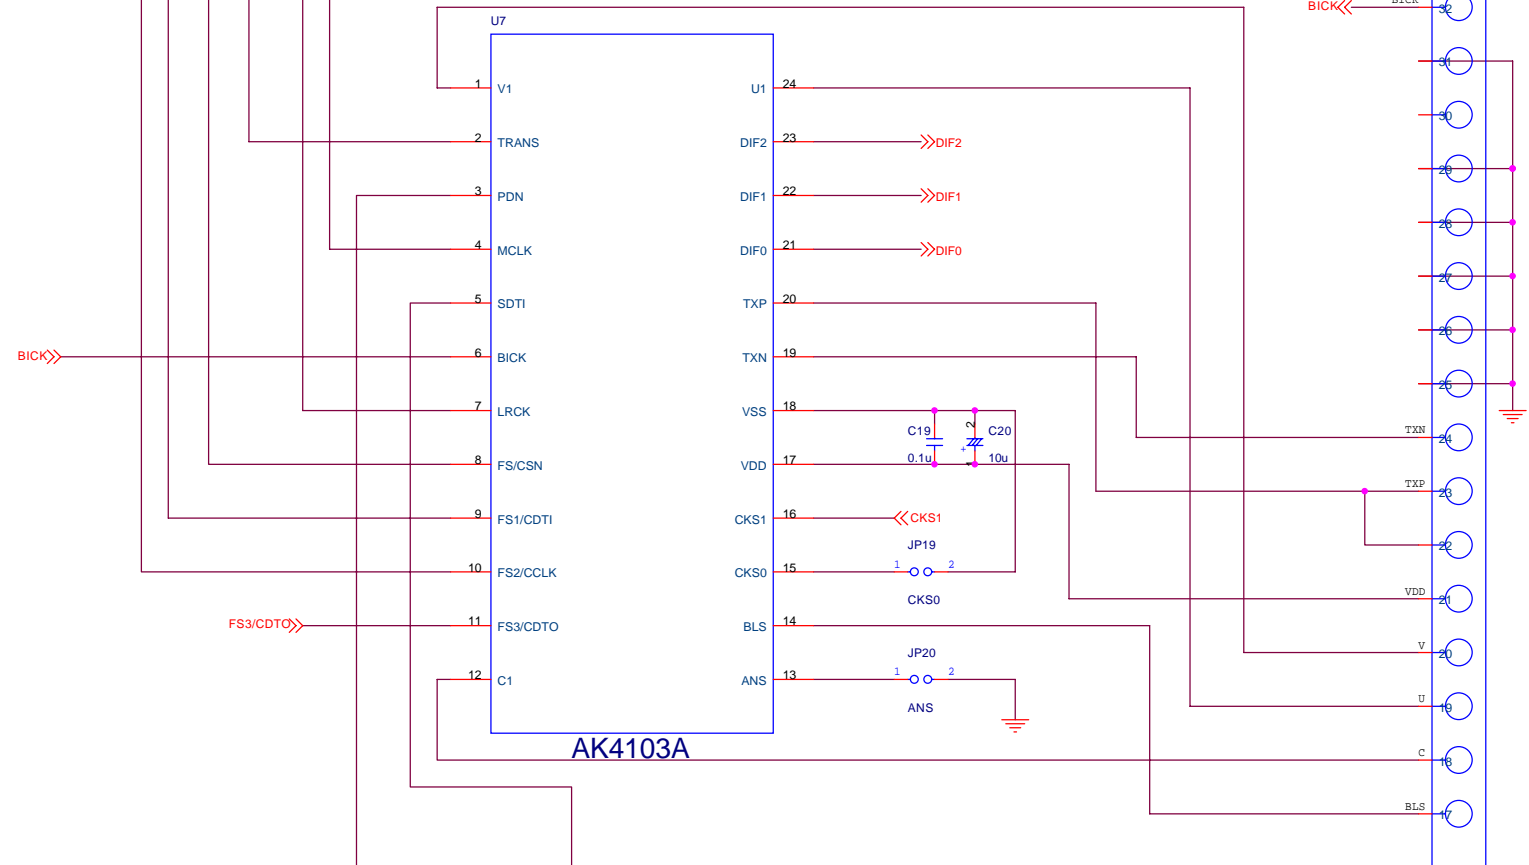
U7

1 V1
2 TRANS
3 PDN
4 MCLK
5 SDTI
BICK 6 BICK
7 LRCK
8 FS/CSN
9 FS1/CDTI
10 FS2/CCLK
FS3/CDTO 11 FS3/CDTO
12 C1

U1 24
DIF2 23 DIF2
DIF1 22 DIF1
DIF0 21 DIF0
TXP 20
TXN 19
VSS 18
VDD 17
CKS1 16 CKS1
CKS0 15
BLS 14
ANS 13

AK4103A

C19
0.1u
C20
10u
2
+
1

JP19
1 2
CKS0

JP20
1 2
ANS

BICK BICK 32
31
30
29
28
27
26
25
TXN 24
TXP 23
22
VDD 21
V 20
U 19
C 18
BLS 17